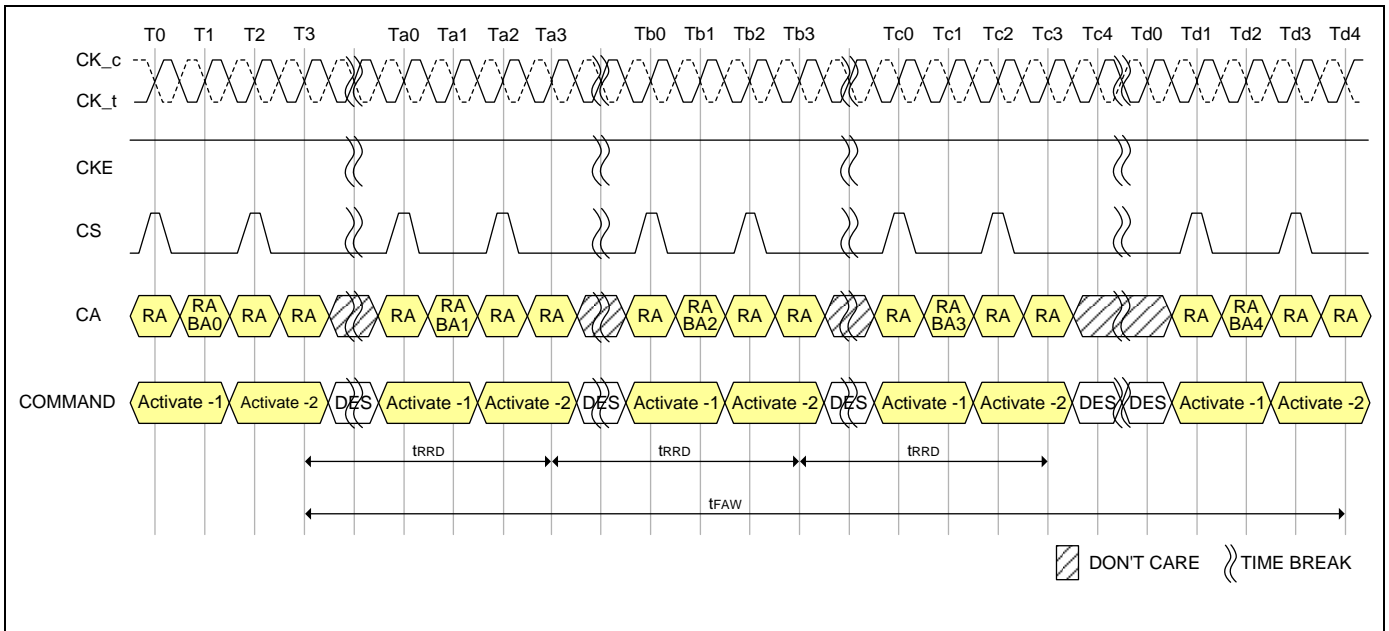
T0 T1 T2 T3 Ta0 Ta1 Ta2 Ta3 Tb0 Tb1 Tb2 Tb3 Tc0 Tc1 Tc2 Tc3 Tc4 Td0 Td1 Td2 Td3 Td4

CK_c
CK_t

CKE

CS

CA RA RA BA0 RA RA RA RA BA1 RA RA RA RA BA2 RA RA RA RA BA3 RA RA RA RA BA4 RA RA

COMMAND Activate -1 Activate -2 DES Activate -1 Activate -2 DES Activate -1 Activate -2 DES Activate -1 Activate -2 DES DES Activate -1 Activate -2

$t_{RRD}$ $t_{RRD}$ $t_{RRD}$

$t_{FAW}$

DON'T CARE TIME BREAK